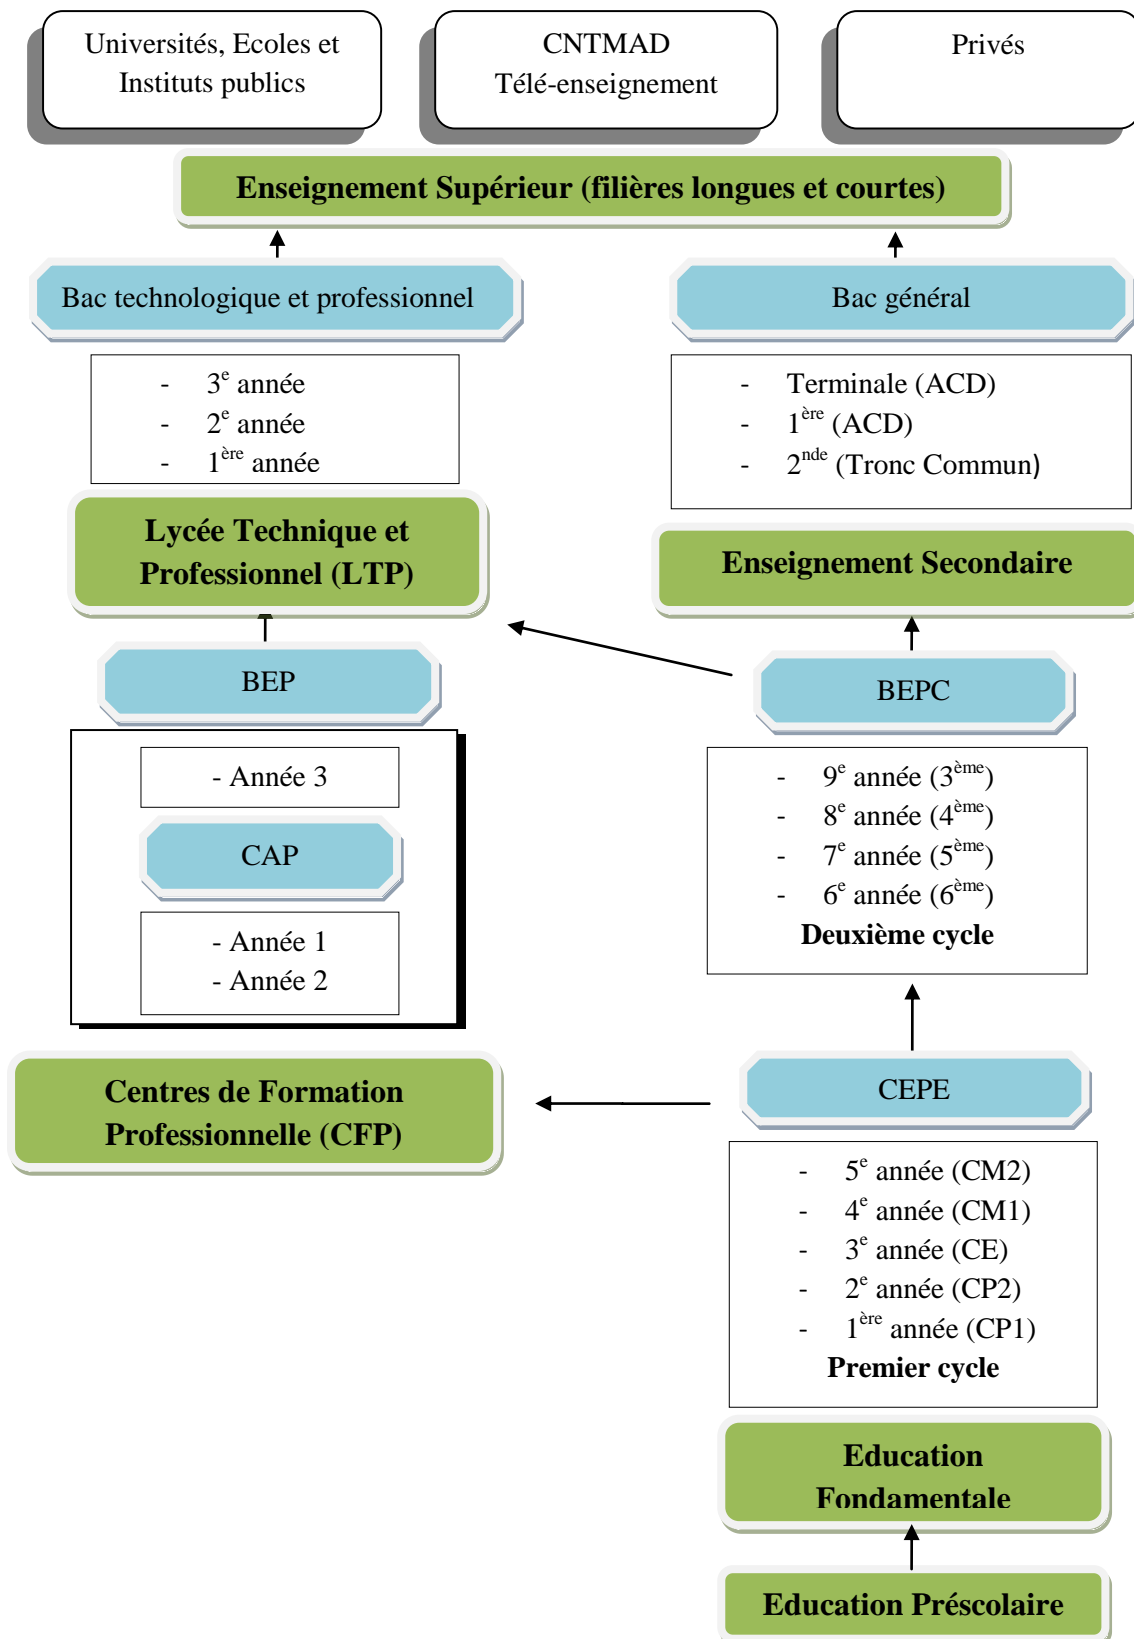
Universités, Ecoles et Instituts publics

CNTMAD
Télé-enseignement

Privés

Enseignement Supérieur (filières longues et courtes)

Bac technologique et professionnel

- $3^e$ année
- $2^e$ année
- $1^{ère}$ année

Lycée Technique et Professionnel (LTP)

BEP

- Année 3

CAP

- Année 1
- Année 2

Centres de Formation Professionnelle (CFP)

Bac général

- Terminale (ACD)
- $1^{ère}$ (ACD)
- $2^{nde}$ (Tronc Commun)

Enseignement Secondaire

BEPC

- $9^e$ année ($3^{ème}$)
- $8^e$ année ($4^{ème}$)
- $7^e$ année ($5^{ème}$)
- $6^e$ année ($6^{ème}$)

Deuxième cycle

CEPE

- $5^e$ année (CM2)
- $4^e$ année (CM1)
- $3^e$ année (CE)
- $2^e$ année (CP2)
- $1^{ère}$ année (CP1)

Premier cycle

Education Fondamentale

Education Préscolaire